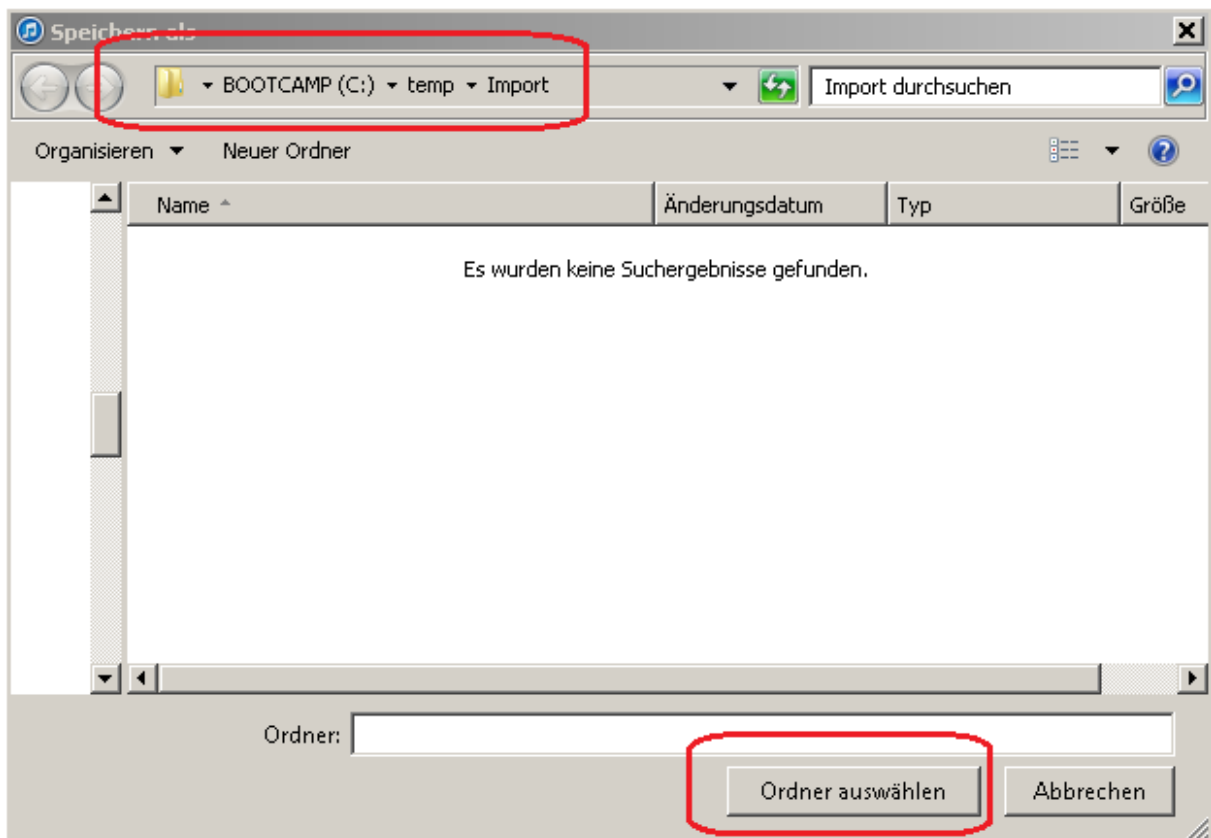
Speichern als

BOOTCAMP (C:) ▸ temp ▸ Import

Import durchsuchen

Organisieren ▾ Neuer Ordner

| Name | Änderungsdatum | Typ | Größe |
|---|---|---|---|

Es wurden keine Suchergebnisse gefunden.

Ordner:

Ordner auswählen

Abbrechen